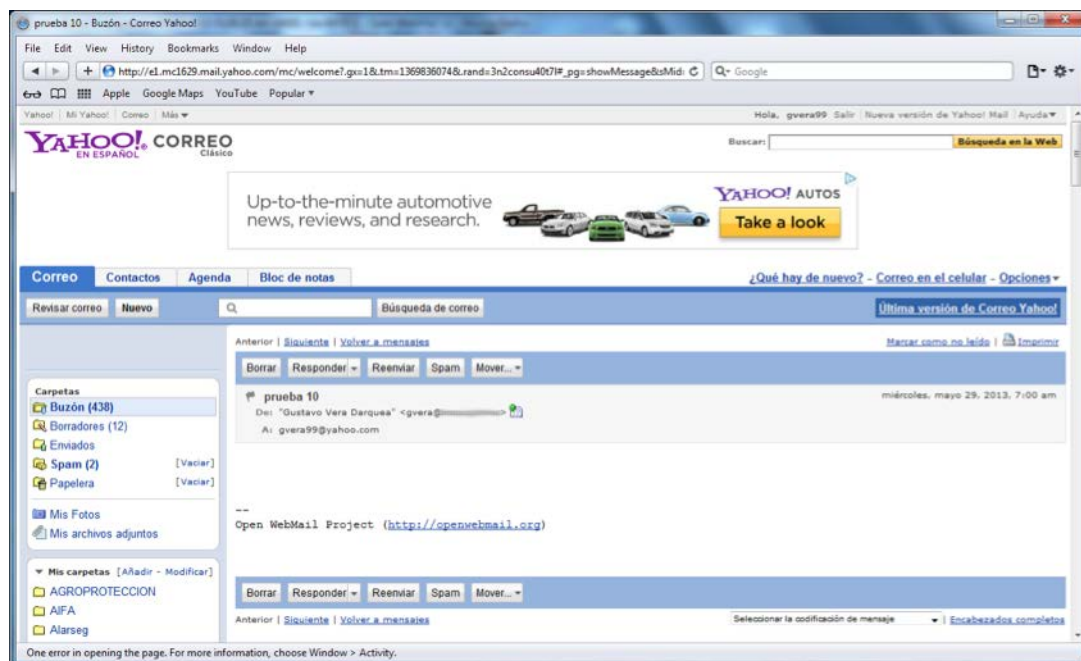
prueba 10 - Buzón - Correo Yahoo!

File Edit View History Bookmarks Window Help

http://e1.mc1629.mail.yahoo.com/mc/welcome?.gx=1&.tm=1369836074&.rand=3n2consu40t7l#_pg=showMessage&sMid=

Google

Apple Google Maps YouTube Popular

Yahoo! | Mi Yahoo! | Correo | Más

Hola, gvera99 Salir | Nueva versión de Yahoo! Mail | Ayuda

YAHOO! CORREO EN ESPAÑOL Clásico

Buscar: Búsqueda en la Web

Up-to-the-minute automotive news, reviews, and research.

YAHOO! AUTOS

Take a look

Correo Contactos Agenda Bloc de notas

¿Qué hay de nuevo? - Correo en el celular - Opciones

Revisar correo Nuevo

Búsqueda de correo

Última versión de Correo Yahoo!

Anterior | Siguiente | Volver a mensajes

Marcar como no leído | Imprimir

Borrar Responder Reenviar Spam Mover...

Carpetas

Buzón (438)

Borradores (12)

Enviados

Spam (2) [Vaciar]

Papelera [Vaciar]

Mis Fotos

Mis archivos adjuntos

prueba 10

De: "Gustavo Vera Darquea" <gvera@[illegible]>

A: gvera99@yahoo.com

miércoles, mayo 29, 2013, 7:00 am

--
Open WebMail Project (http://openwebmail.org)

Mis carpetas [Añadir - Modificar]

AGROPROTECCION

AIFA

Alarseg

Borrar Responder Reenviar Spam Mover...

Anterior | Siguiente | Volver a mensajes

Seleccionar la codificación de mensaje | Encabezados completos

One error in opening the page. For more information, choose Window > Activity.